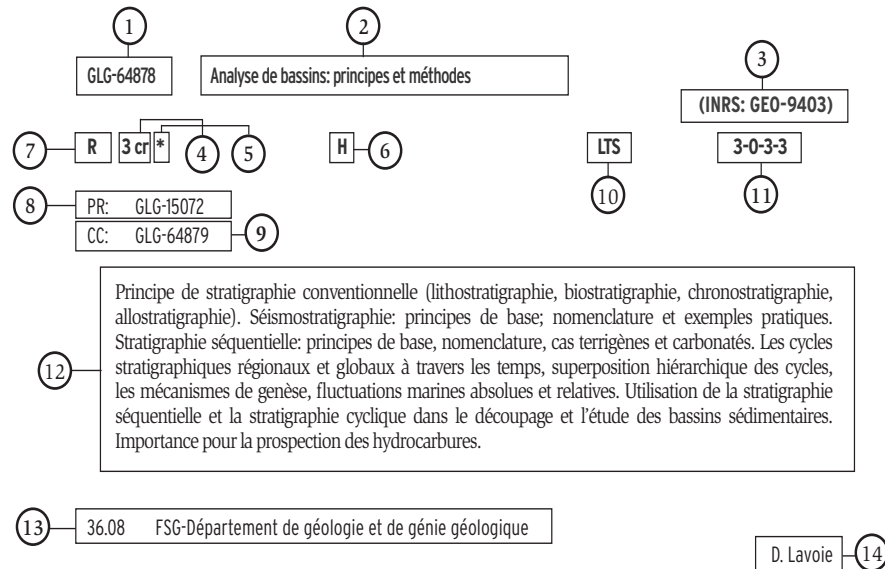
1

GLG-64878

2

Analyse de bassins: principes et méthodes

3

(INRS: GEO-9403)

7 R 3 cr * 4 5

H 6

LTS

10

3-0-3-3

11

8 PR: GLG-15072

CC: GLG-64879 9

12

Principe de stratigraphie conventionnelle (lithostratigraphie, biostratigraphie, chronostratigraphie, allostratigraphie). Séismostratigraphie: principes de base; nomenclature et exemples pratiques. Stratigraphie séquentielle: principes de base, nomenclature, cas terrigènes et carbonatés. Les cycles stratigraphiques régionaux et globaux à travers les temps, superposition hiérarchique des cycles, les mécanismes de genèse, fluctuations marines absolues et relatives. Utilisation de la stratigraphie séquentielle et la stratigraphie cyclique dans le découpage et l'étude des bassins sédimentaires. Importance pour la prospection des hydrocarbures.

13 36.08 FSG-Département de géologie et de génie géologique

D. Lavoie 14